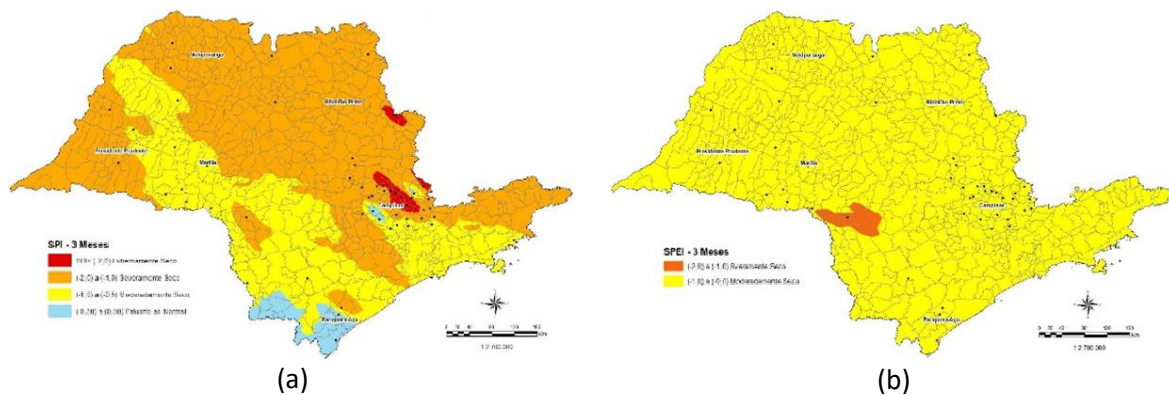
Votuporanga

Ribeirão Preto

Presidente Prudente

Marília

Campinas

Registro

SPI - 3 Meses

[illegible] Extremamente Seco

(-2,0) a (-1,0) Severamente Seco

(-1,0) a (-0,5) Moderadamente Seco

(-0,50) a (0,50) Próximo ao Normal

1:2.700.000

(a)

Votuporanga

Ribeirão Preto

Presidente Prudente

Marília

Campinas

Registro

SPEI - 3 Meses

(-2,0) a (-1,0) Severamente Seco

(-1,0) a (-0,5) Moderadamente Seco

1:2.700.000

(b)